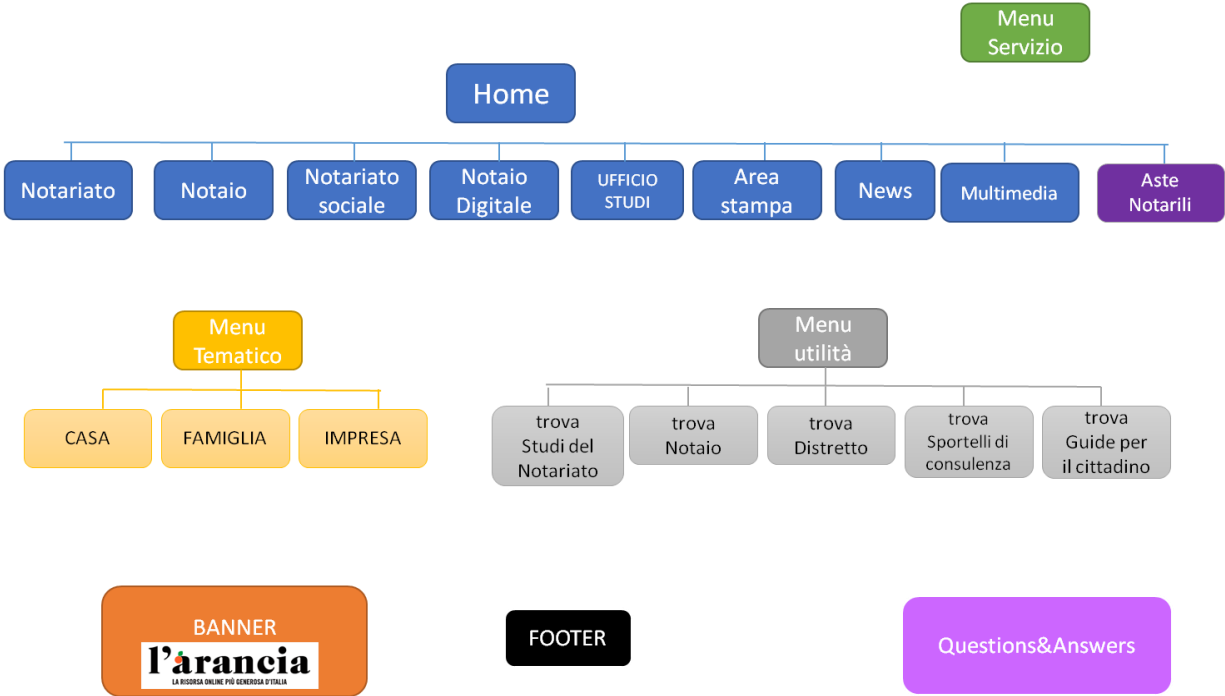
Menu Servizio

Home

Notariato

Notaio

Notariato sociale

Notaio Digitale

UFFICIO STUDI

Area stampa

News

Multimedia

Aste Notarili

Menu Tematico

CASA

FAMIGLIA

IMPRESA

Menu utilità

trova Studi del Notariato

trova Notaio

trova Distretto

trova Sportelli di consulenza

trova Guide per il cittadino

BANNER

l'arancia

LA RISORSA ONLINE PIÙ GENEROSA D'ITALIA

FOOTER

Questions&Answers